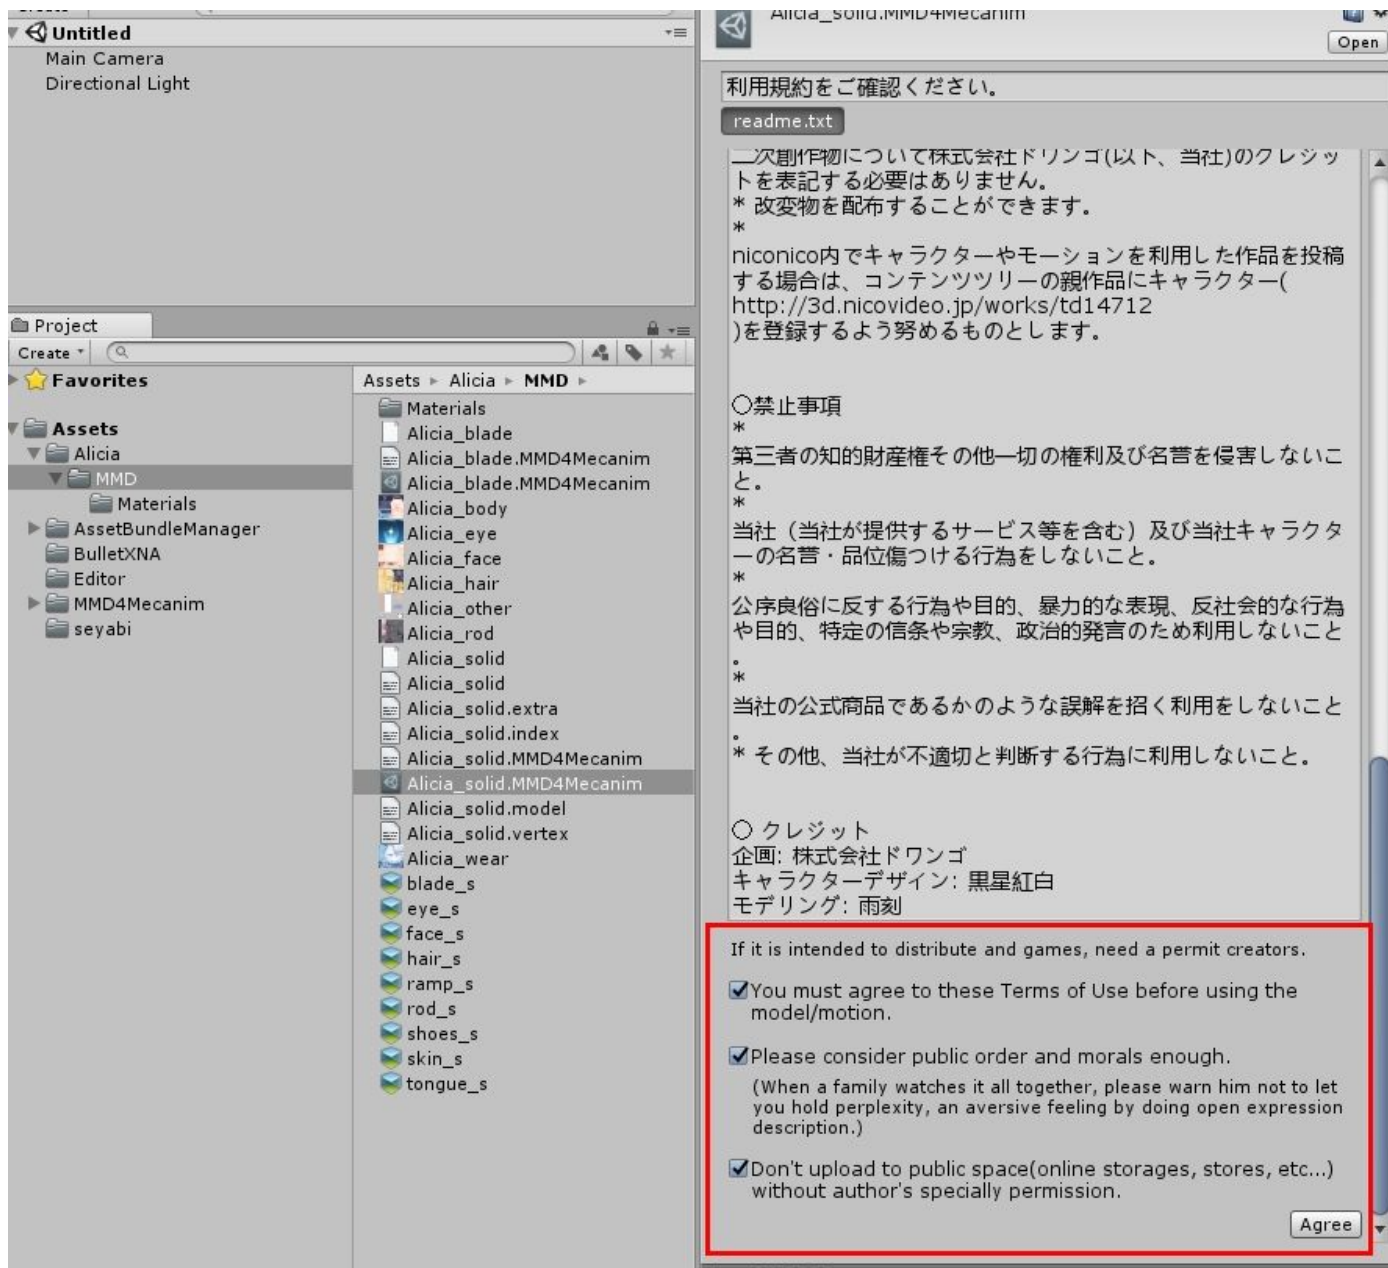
Untitled
Main Camera
Directional Light

Project
Create
Favorites
Assets
Alicia
MMD
Materials
AssetBundleManager
BulletXNA
Editor
MMD4Mecanim
seyabi

Assets ▸ Alicia ▸ MMD ▸
Materials
Alicia_blade
Alicia_blade.MMD4Mecanim
Alicia_blade.MMD4Mecanim
Alicia_body
Alicia_eye
Alicia_face
Alicia_hair
Alicia_other
Alicia_rod
Alicia_solid
Alicia_solid
Alicia_solid.extra
Alicia_solid.index
Alicia_solid.MMD4Mecanim
Alicia_solid.MMD4Mecanim
Alicia_solid.model
Alicia_solid.vertex
Alicia_wear
blade_s
eye_s
face_s
hair_s
ramp_s
rod_s
shoes_s
skin_s
tongue_s

Alicia_solid.MMD4Mecanim
Open

利用規約をご確認ください。
readme.txt

二次創作物について株式会社ドワンゴ(以下、当社)のクレジットを表記する必要はありません。
＊ 改変物を配布することができます。
＊
niconico内でキャラクターやモーションを利用した作品を投稿する場合は、コンテンツツリーの親作品にキャラクター(
http://3d.nicovideo.jp/works/td14712
)を登録するよう努めるものとします。

○禁止事項
＊
第三者の知的財産権その他一切の権利及び名誉を侵害しないこと。
＊
当社（当社が提供するサービス等を含む）及び当社キャラクターの名誉・品位傷つける行為をしないこと。
＊
公序良俗に反する行為や目的、暴力的な表現、反社会的な行為や目的、特定の信条や宗教、政治的発言のため利用しないこと。
＊
当社の公式商品であるかのような誤解を招く利用をしないこと。
＊ その他、当社が不適切と判断する行為に利用しないこと。

○ クレジット
企画: 株式会社ドワンゴ
キャラクターデザイン: 黒星紅白
モデリング: 雨刻

If it is intended to distribute and games, need a permit creators.

You must agree to these Terms of Use before using the model/motion.

Please consider public order and morals enough.
(When a family watches it all together, please warn him not to let you hold perplexity, an aversive feeling by doing open expression description.)

Don't upload to public space(online storages, stores, etc...) without author's specially permission.

Agree